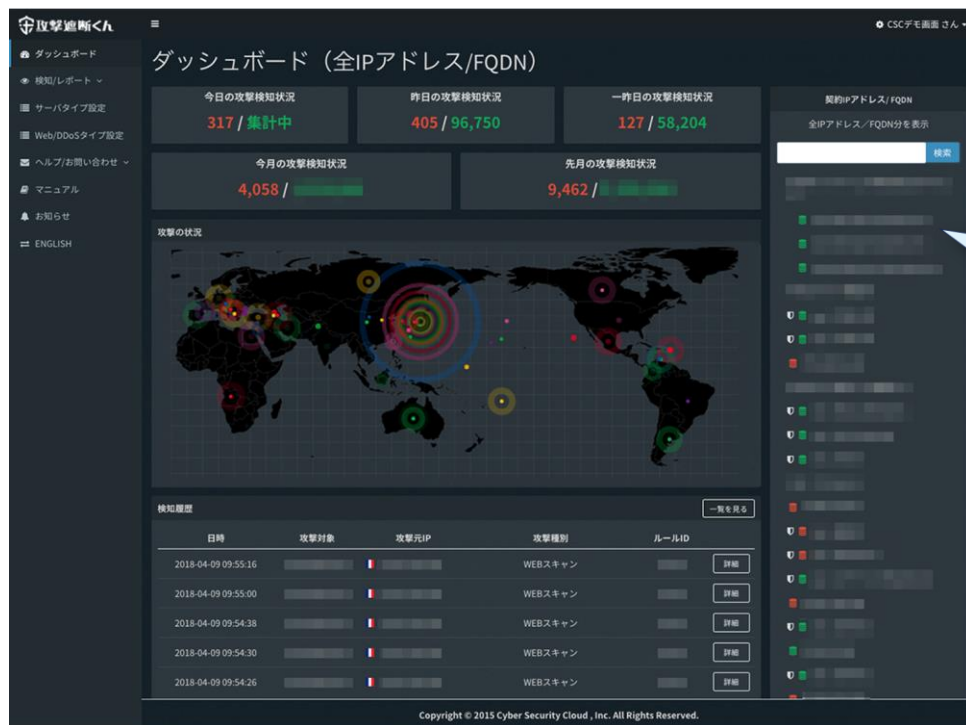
攻撃遮断くん

≡

CSCデモ画面 さん

ダッシュボード
検知/レポート
サーバタイプ設定
Web/DDoSタイプ設定
ヘルプ/お問い合わせ
マニュアル
お知らせ
ENGLISH

ダッシュボード（全IPアドレス/FQDN）

今日の攻撃検知状況
317 / 集計中

昨日の攻撃検知状況
405 / 96,750

一昨日の攻撃検知状況
127 / 58,204

今月の攻撃検知状況
4,058 / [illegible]

先月の攻撃検知状況
9,462 / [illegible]

契約IPアドレス/FQDN
全IPアドレス／FQDN分を表示
検索

攻撃の状況

検知履歴
一覧を見る

| 日時 | 攻撃対象 | 攻撃元IP | 攻撃種別 | ルールID | |
|---|---|---|---|---|---|
| 2018-04-09 09:55:16 | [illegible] | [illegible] | WEBスキャン | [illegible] | 詳細 |
| 2018-04-09 09:55:00 | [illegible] | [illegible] | WEBスキャン | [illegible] | 詳細 |
| 2018-04-09 09:54:38 | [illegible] | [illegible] | WEBスキャン | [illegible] | 詳細 |
| 2018-04-09 09:54:30 | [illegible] | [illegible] | WEBスキャン | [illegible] | 詳細 |
| 2018-04-09 09:54:26 | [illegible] | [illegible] | WEBスキャン | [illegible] | 詳細 |

Copyright © 2015 Cyber Security Cloud , Inc. All Rights Reserved.